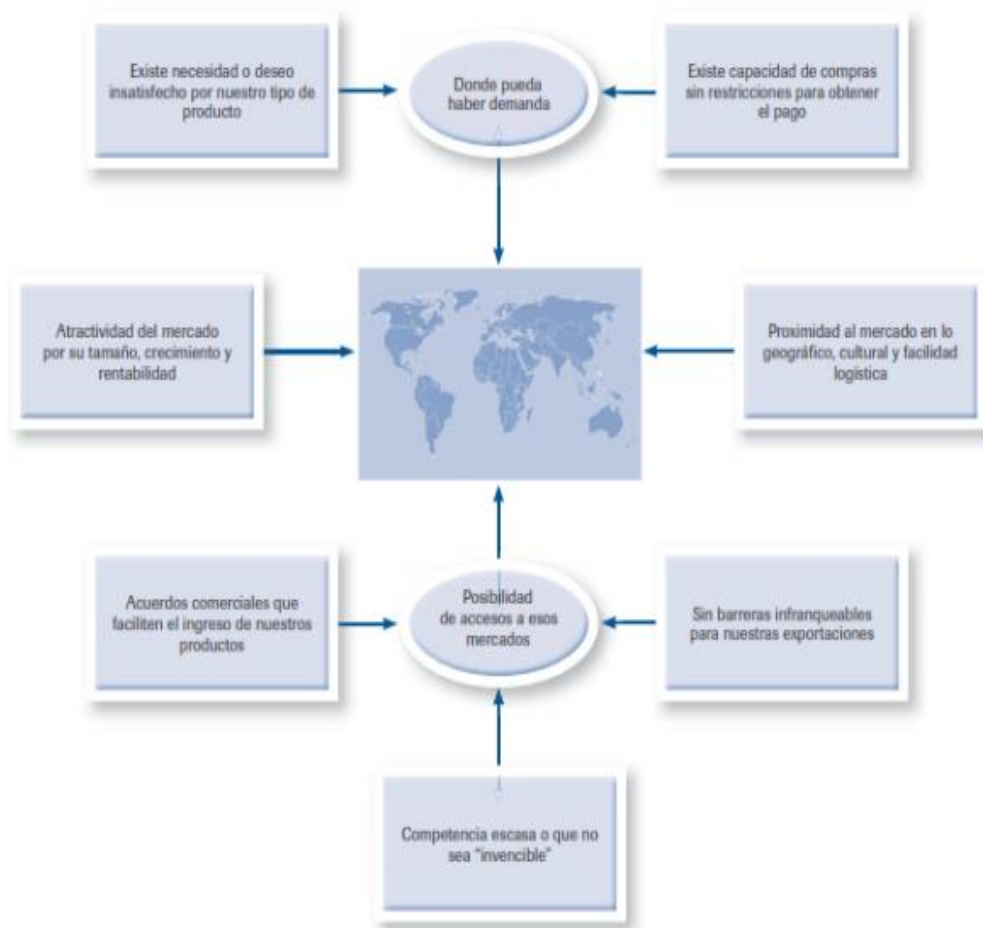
Existe necesidad o deseo insatisfecho por nuestro tipo de producto

Donde pueda haber demanda

Existe capacidad de compras sin restricciones para obtener el pago

Atractividad del mercado por su tamaño, crecimiento y rentabilidad

Proximidad al mercado en lo geográfico, cultural y facilidad logística

Acuerdos comerciales que faciliten el ingreso de nuestros productos

Posibilidad de accesos a esos mercados

Sin barreras infranqueables para nuestras exportaciones

Competencia escasa o que no sea "invencible"